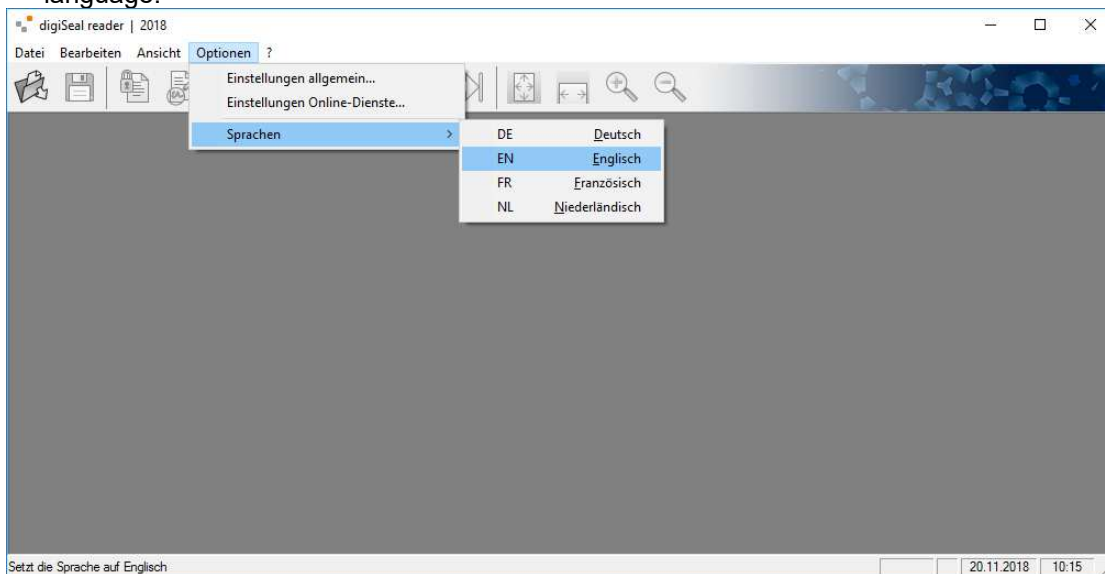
language.

digiSeal reader | 2018

Datei Bearbeiten Ansicht Optionen ?

Einstellungen allgemein...
Einstellungen Online-Dienste...
Sprachen

| DE | Deutsch |
|---|---|
| EN | Englisch |
| FR | Französisch |
| NL | Niederländisch |

Setzt die Sprache auf Englisch

20.11.2018 10:15